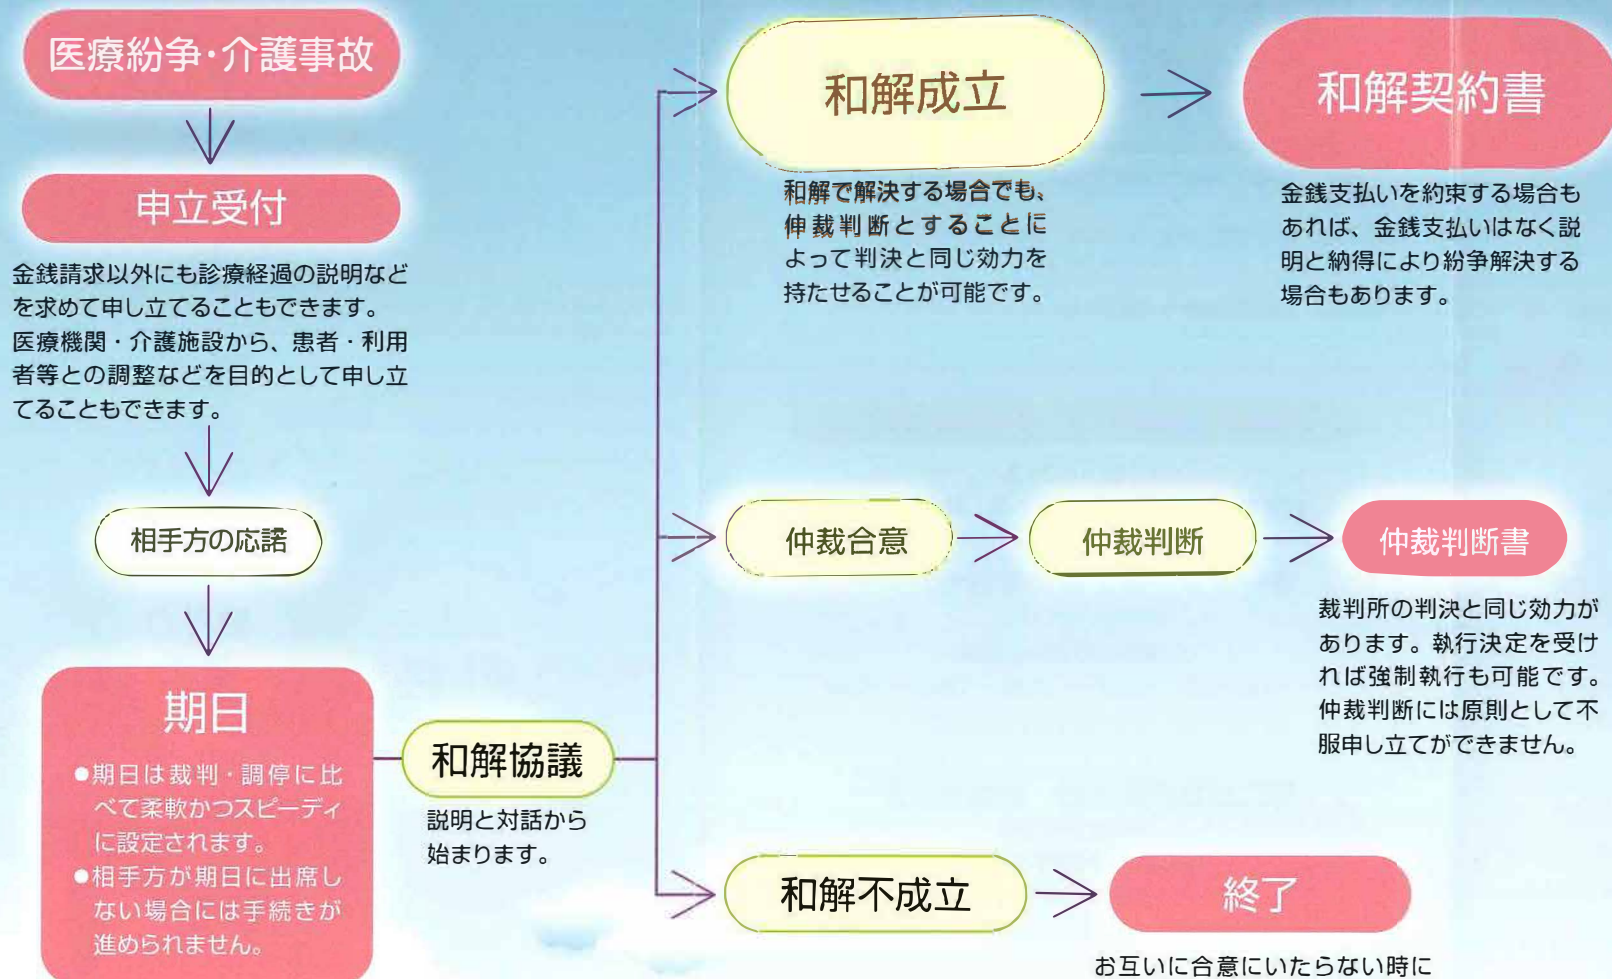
医療紛争・介護事故

申立受付

金銭請求以外にも診療経過の説明などを求めて申し立てることもできます。医療機関・介護施設から、患者・利用者等との調整などを目的として申し立てることもできます。

相手方の応諾

期日

●期日は裁判・調停に比べて柔軟かつスピーディに設定されます。
●相手方が期日に出席しない場合には手続きが進められません。

和解協議

説明と対話から始まります。

和解成立

和解で解決する場合でも、仲裁判断とすることによって判決と同じ効力を持たせることが可能です。

和解契約書

金銭支払いを約束する場合もあれば、金銭支払いはなく説明と納得により紛争解決する場合もあります。

仲裁合意

仲裁判断

仲裁判断書

裁判所の判決と同じ効力があります。執行決定を受ければ強制執行も可能です。仲裁判断には原則として不服申し立てができません。

和解不成立

終了

お互いに合意にいたらない時に